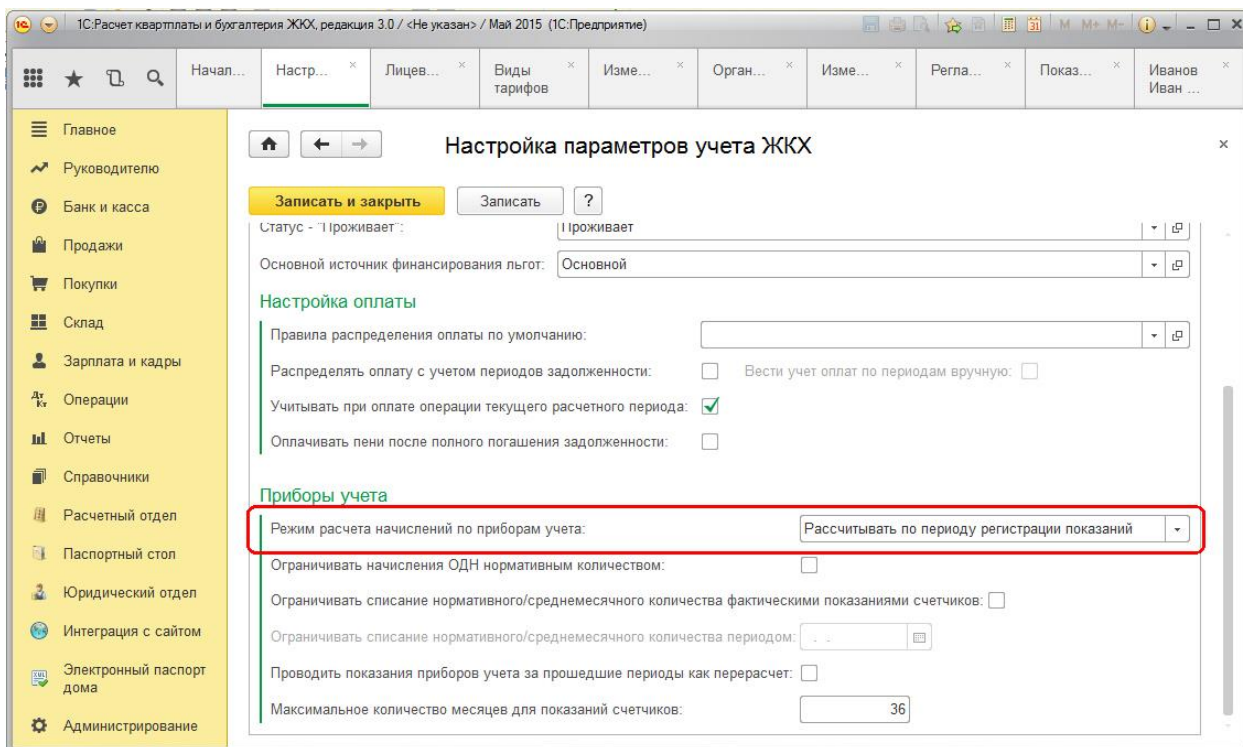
1С:Расчет квартплаты и бухгалтерия ЖКХ, редакция 3.0 / <Не указан> / Май 2015 (1С:Предприятие)

M M+ M-

Начал... | Настр... | Лицев... | Виды тарифов | Изме... | Орган... | Изме... | Регла... | Показ... | Иванов Иван ...

Главное
Руководителю
Банк и касса
Продажи
Покупки
Склад
Зарплата и кадры
Операции
Отчеты
Справочники
Расчетный отдел
Паспортный стол
Юридический отдел
Интеграция с сайтом
Электронный паспорт дома
Администрирование

Настройка параметров учета ЖКХ

Записать и закрыть | Записать | ?

Статус - "Проживает": Проживает

Основной источник финансирования льгот: Основной

Настройка оплаты

Правила распределения оплаты по умолчанию:

Распределять оплату с учетом периодов задолженности:

Вести учет оплат по периодам вручную:

Учитывать при оплате операции текущего расчетного периода:

Оплачивать пени после полного погашения задолженности:

Приборы учета

Режим расчета начислений по приборам учета: Рассчитывать по периоду регистрации показаний

Ограничивать начисления ОДН нормативным количеством:

Ограничивать списание нормативного/среднемесячного количества фактическими показаниями счетчиков:

Ограничивать списание нормативного/среднемесячного количества периодом: . .

Проводить показания приборов учета за прошедшие периоды как перерасчет:

Максимальное количество месяцев для показаний счетчиков: 36